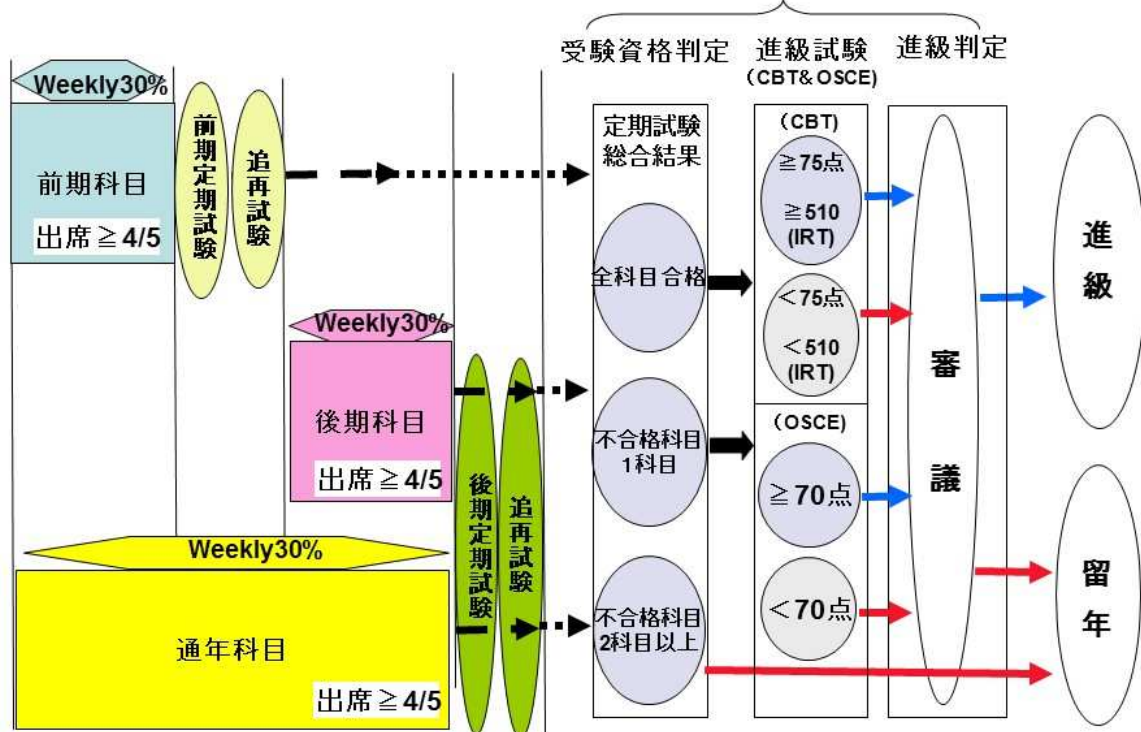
受験資格判定 進級試験 (CBT&OSCE) 進級判定

Weekly30%

前期科目

出席≧4/5

前期定期試験

追再試験

定期試験総合結果

全科目合格

(CBT)

≧75点

≧510 (IRT)

＜75点

＜510 (IRT)

進級

Weekly30%

後期科目

出席≧4/5

不合格科目 1科目

(OSCE)

≧70点

＜70点

審議

Weekly30%

後期定期試験

追再試験

通年科目

出席≧4/5

不合格科目 2科目以上

留年